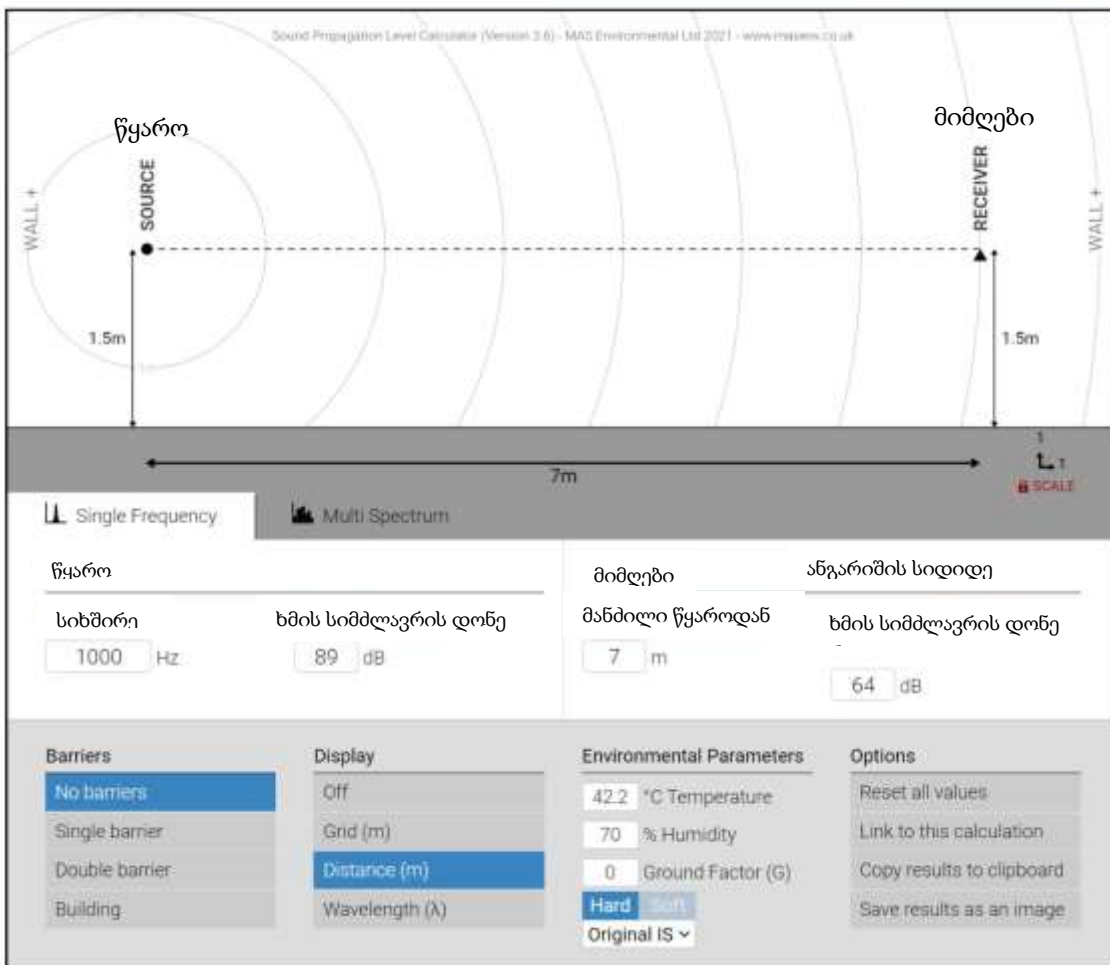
Sound Propagation Level Calculator (Version 3.6) - MAS Environmental Ltd 2021 - www.masenv.co.uk

წყარო

მიმღები

SOURCE

RECEIVER

WALL +

WALL +

1.5m

1.5m

7m

1

1

SCALE

Single Frequency

Multi Spectrum

წყარო

მიმღები

ანგარიშის სიდიდე

სიხშირე

ხმის სიმძლავრის დონე

მანძილი წყაროდან

ხმის სიმძლავრის დონე

1000 Hz

89 dB

7 m

64 dB

Barriers

No barriers

Single barrier

Double barrier

Building

Display

Off

Grid (m)

Distance (m)

Wavelength (λ)

Environmental Parameters

42.2 °C Temperature

70 % Humidity

0 Ground Factor (G)

Hard Soft

Original IS

Options

Reset all values

Link to this calculation

Copy results to clipboard

Save results as an image